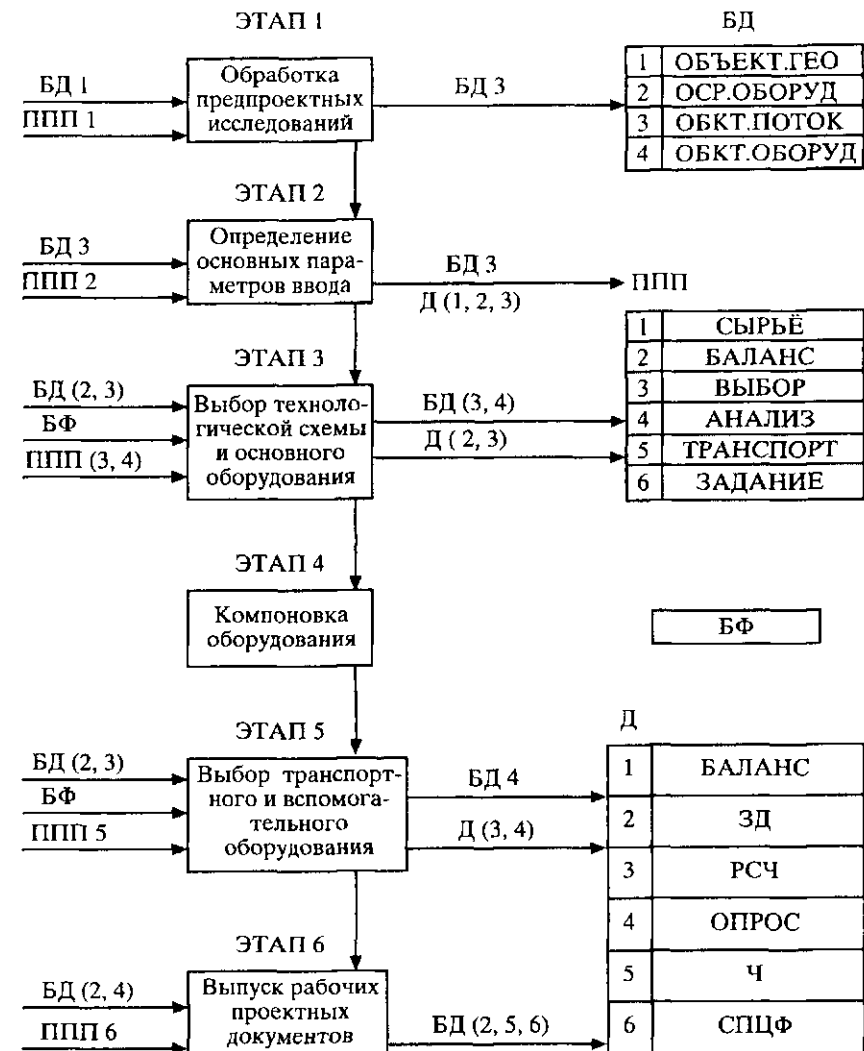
ЭТАП 1

БД 1
ППП 1

Обработка предпроектных исследований

БД 3

БД

| 1 | ОБЪЕКТ.ГЕО |
|---|---|
| 2 | ОСР.ОБОРУД |
| 3 | ОБКТ.ПОТОК |
| 4 | ОБКТ.ОБОРУД |

ЭТАП 2

БД 3
ППП 2

Определение основных параметров ввода

БД 3
Д (1, 2, 3)

ППП

| 1 | СЫРЬЁ |
|---|---|
| 2 | БАЛАНС |
| 3 | ВЫБОР |
| 4 | АНАЛИЗ |
| 5 | ТРАНСПОРТ |
| 6 | ЗАДАНИЕ |

ЭТАП 3

БД (2, 3)
БФ
ППП (3, 4)

Выбор технологической схемы и основного оборудования

БД (3, 4)
Д ( 2, 3)

ЭТАП 4

Компоновка оборудования

БФ

ЭТАП 5

БД (2, 3)
БФ
ППП 5

Выбор транспортного и вспомогательного оборудования

БД 4
Д (3, 4)

Д

| 1 | БАЛАНС |
|---|---|
| 2 | ЗД |
| 3 | РСЧ |
| 4 | ОПРОС |
| 5 | Ч |
| 6 | СПЦФ |

ЭТАП 6

БД (2, 4)
ППП 6

Выпуск рабочих проектных документов

БД (2, 5, 6)